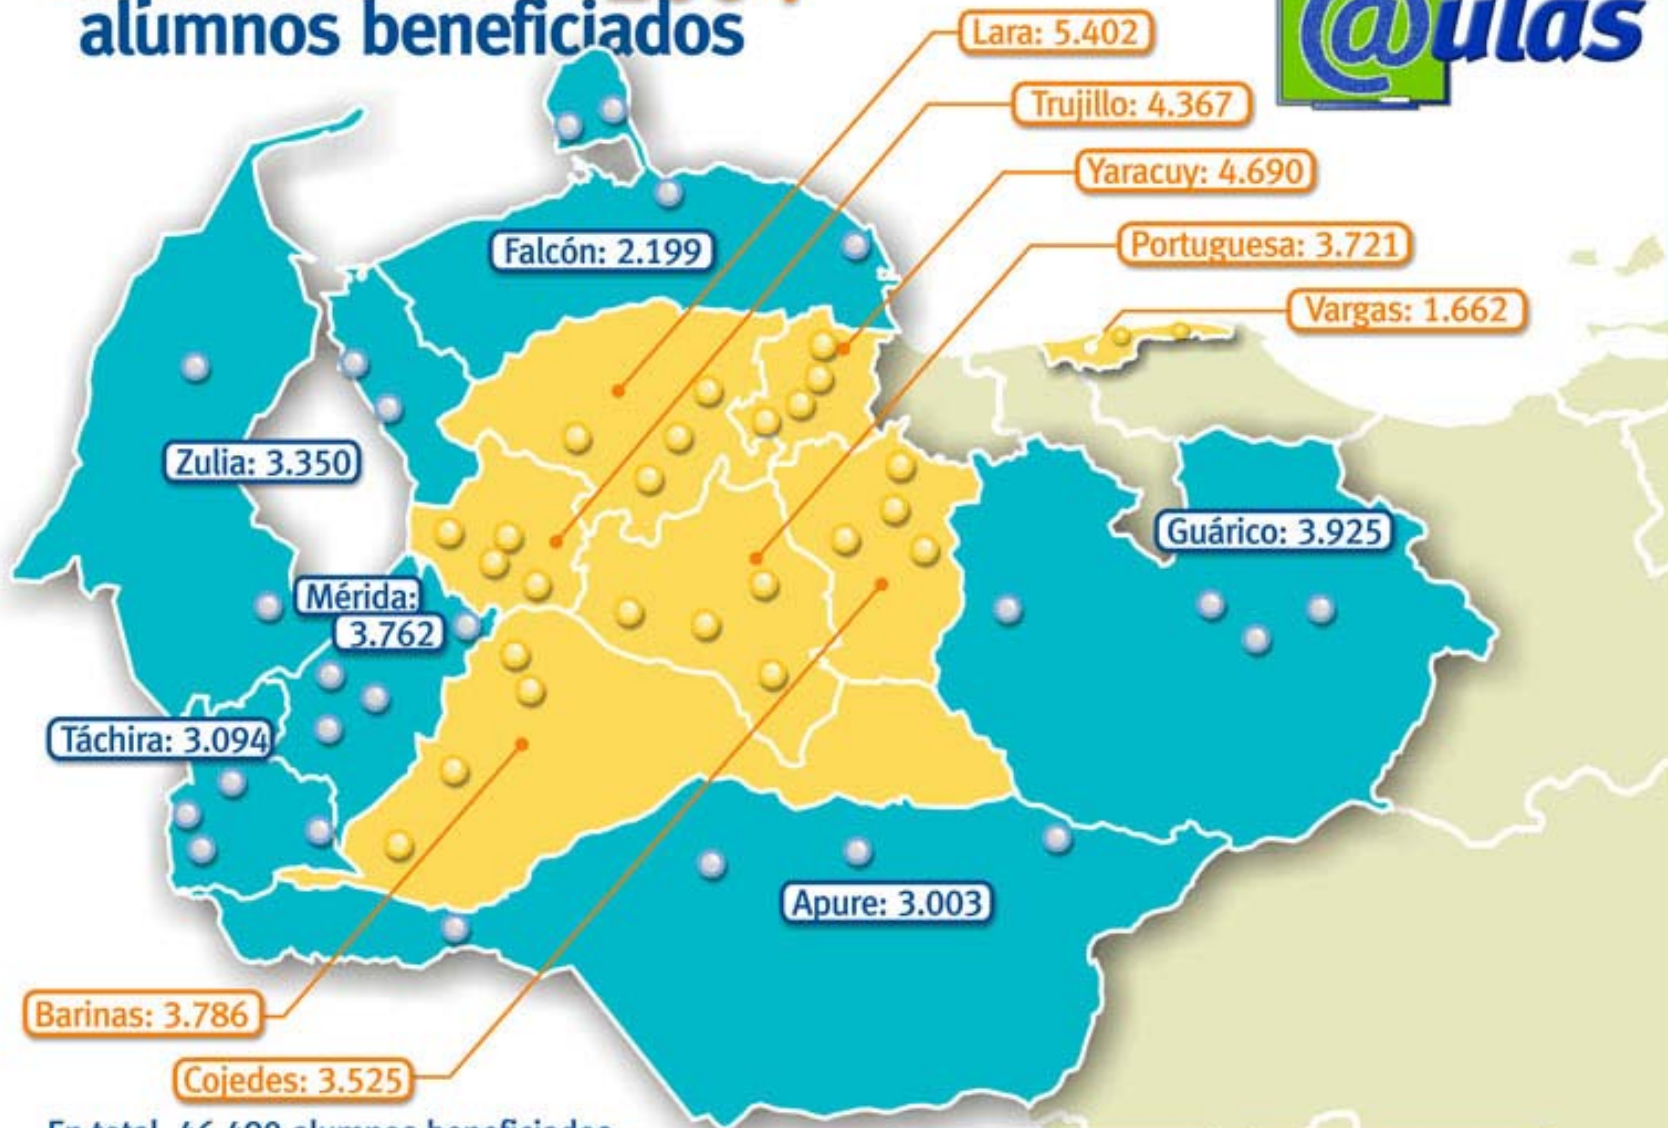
alumnos beneficiados

@ulas

Lara: 5.402

Trujillo: 4.367

Yaracuy: 4.690

Portuguesa: 3.721

Vargas: 1.662

Falcón: 2.199

Zulia: 3.350

Guárico: 3.925

Mérida: 3.762

Táchira: 3.094

Apure: 3.003

Barinas: 3.786

Cojedes: 3.525

En total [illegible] alumnos beneficiados